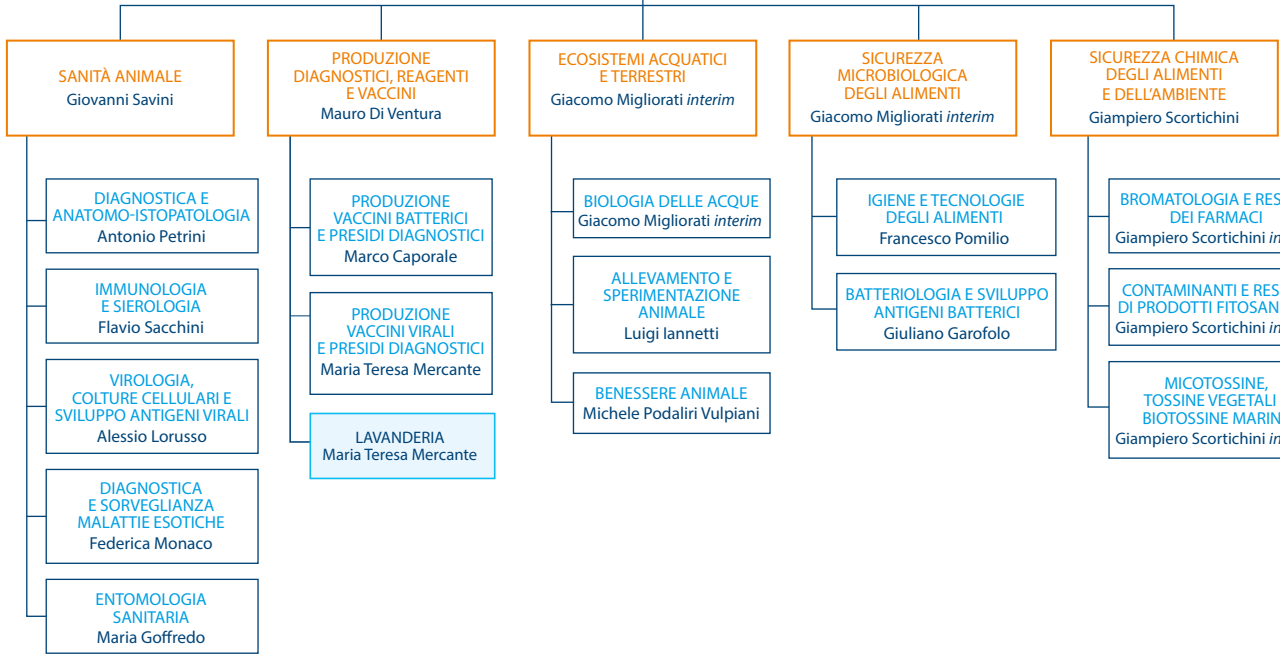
SANITÀ ANIMALE
Giovanni Savini

DIAGNOSTICA E ANATOMO-ISTOPATOLOGIA
Antonio Petrini

IMMUNOLOGIA E SIEROLOGIA
Flavio Sacchini

VIROLOGIA, COLTURE CELLULARI E SVILUPPO ANTIGENI VIRALI
Alessio Lorusso

DIAGNOSTICA E SORVEGLIANZA MALATTIE ESOTICHE
Federica Monaco

ENTOMOLOGIA SANITARIA
Maria Goffredo

PRODUZIONE DIAGNOSTICI, REAGENTI E VACCINI
Mauro Di Ventura

PRODUZIONE VACCINI BATTERICI E PRESIDI DIAGNOSTICI
Marco Caporale

PRODUZIONE VACCINI VIRALI E PRESIDI DIAGNOSTICI
Maria Teresa Mercante

LAVANDERIA
Maria Teresa Mercante

ECOSISTEMI ACQUATICI E TERRESTRI
Giacomo Migliorati *interim*

BIOLOGIA DELLE ACQUE
Giacomo Migliorati *interim*

ALLEVAMENTO E SPERIMENTAZIONE ANIMALE
Luigi Iannetti

BENESSERE ANIMALE
Michele Podaliri Vulpiani

SICUREZZA MICROBIOLOGICA DEGLI ALIMENTI
Giacomo Migliorati *interim*

IGIENE E TECNOLOGIE DEGLI ALIMENTI
Francesco Pomilio

BATTERIOLOGIA E SVILUPPO ANTIGENI BATTERICI
Giuliano Garofolo

SICUREZZA CHIMICA DEGLI ALIMENTI E DELL'AMBIENTE
Giampiero Scortichini

BROMATOLOGIA E RES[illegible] DEI FARMACI
Giampiero Scortichini *in*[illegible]

CONTAMINANTI E RES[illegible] DI PRODOTTI FITOSAN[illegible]
Giampiero Scortichini *in*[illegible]

MICOTOSSINE, TOSSINE VEGETALI BIOTOSSINE MARIN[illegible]
Giampiero Scortichini *in*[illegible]